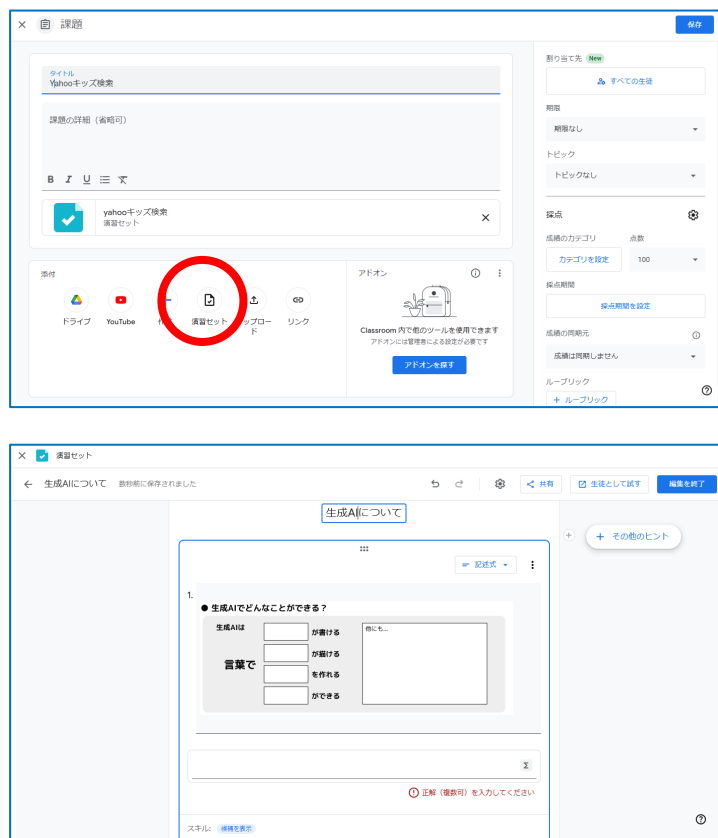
× 課題

保存

タイトル
Yahooキッズ検索

課題の詳細（省略可）

B I U ☰ ✕

yahooキッズ検索
演習セット

添付

ドライブ YouTube 作成 演習セット アップロード リンク

アドオン

Classroom 内で他のツールを使用できます
アドオンには管理者による設定が必要です

アドオンを探す

割り当て先 New

すべての生徒

期限

期限なし

トピック

トピックなし

採点

成績のカテゴリ 点数

カテゴリを設定 100

採点期間

採点期間を設定

成績の同期元

成績は同期しません

ルーブリック

+ ルーブリック

× 演習セット

← 生成AIについて 数秒前に保存されました

共有 生徒として試す 編集を終了

生成AIについて

+ その他のヒント

記述式

1.

● 生成AIでどんなことができる？

生成AIは が書ける
言葉で が描ける
を作れる
ができる

他にも...

Σ

正解（複数可）を入力してください

スキル: 候補を表示